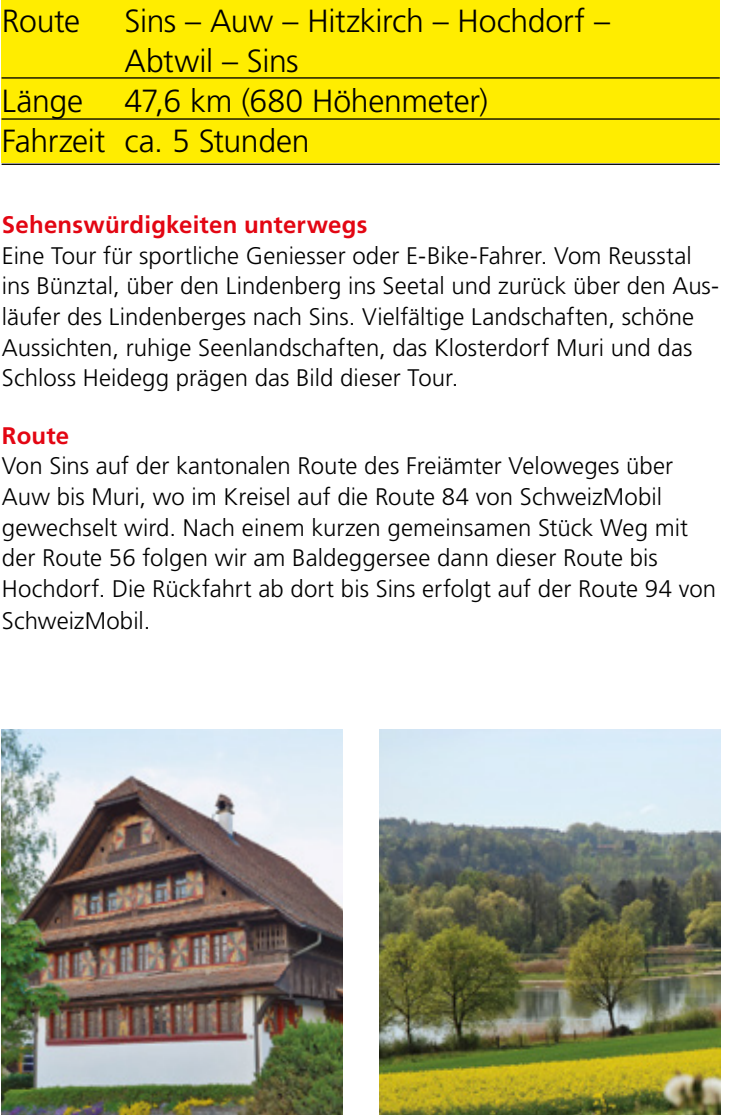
| | |
|---|---|
| Route | Sins – Auw – Hitzkirch – Hochdorf – Abtwil – Sins |
| Länge | 47,6 km (680 Höhenmeter) |
| Fahrzeit | ca. 5 Stunden |

**Sehenswürdigkeiten unterwegs**
Eine Tour für sportliche Geniesser oder E-Bike-Fahrer. Vom Reusstal ins Bünztal, über den Lindenberg ins Seetal und zurück über den Ausläufer des Lindenberges nach Sins. Vielfältige Landschaften, schöne Aussichten, ruhige Seenlandschaften, das Klosterdorf Muri und das Schloss Heidegg prägen das Bild dieser Tour.

**Route**
Von Sins auf der kantonalen Route des Freiämter Veloweges über Auw bis Muri, wo im Kreisel auf die Route 84 von SchweizMobil gewechselt wird. Nach einem kurzen gemeinsamen Stück Weg mit der Route 56 folgen wir am Baldeggersee dann dieser Route bis Hochdorf. Die Rückfahrt ab dort bis Sins erfolgt auf der Route 94 von SchweizMobil.